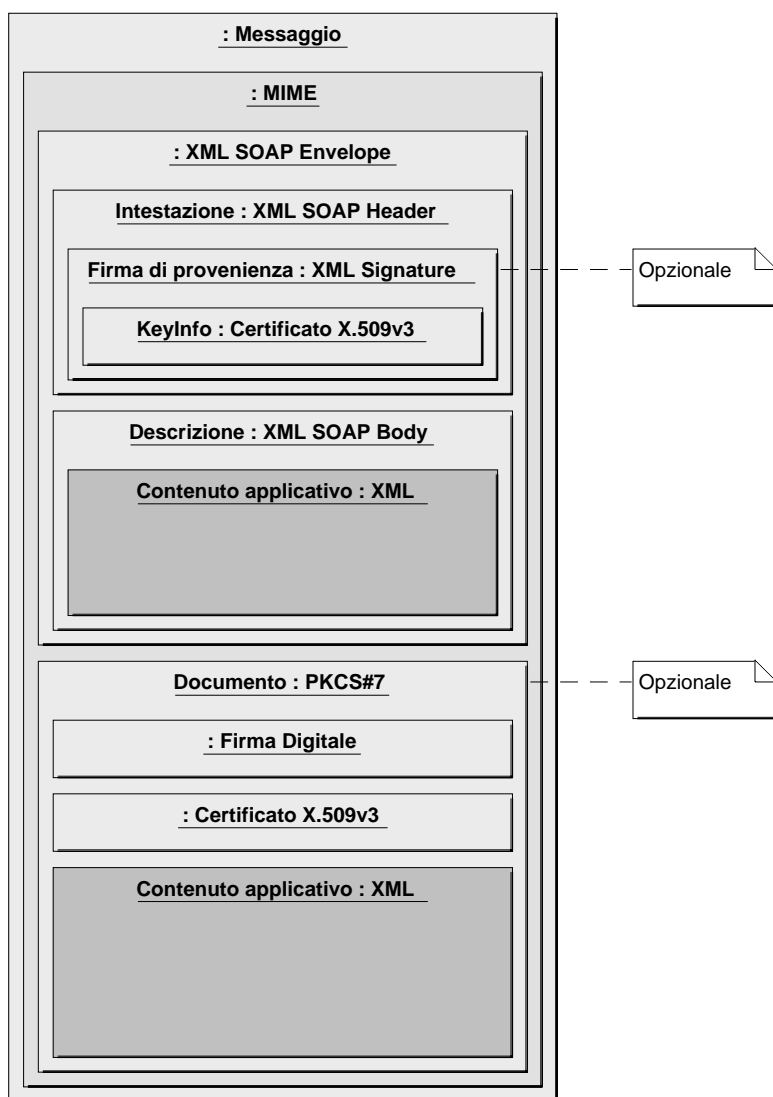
: Messaggio

: MIME

: XML SOAP Envelope

Intestazione : XML SOAP Header

Firma di provenienza : XML Signature

KeyInfo : Certificato X.509v3

Opzionale

Descrizione : XML SOAP Body

Contenuto applicativo : XML

Documento : PKCS#7

Opzionale

: Firma Digitale

: Certificato X.509v3

Contenuto applicativo : XML